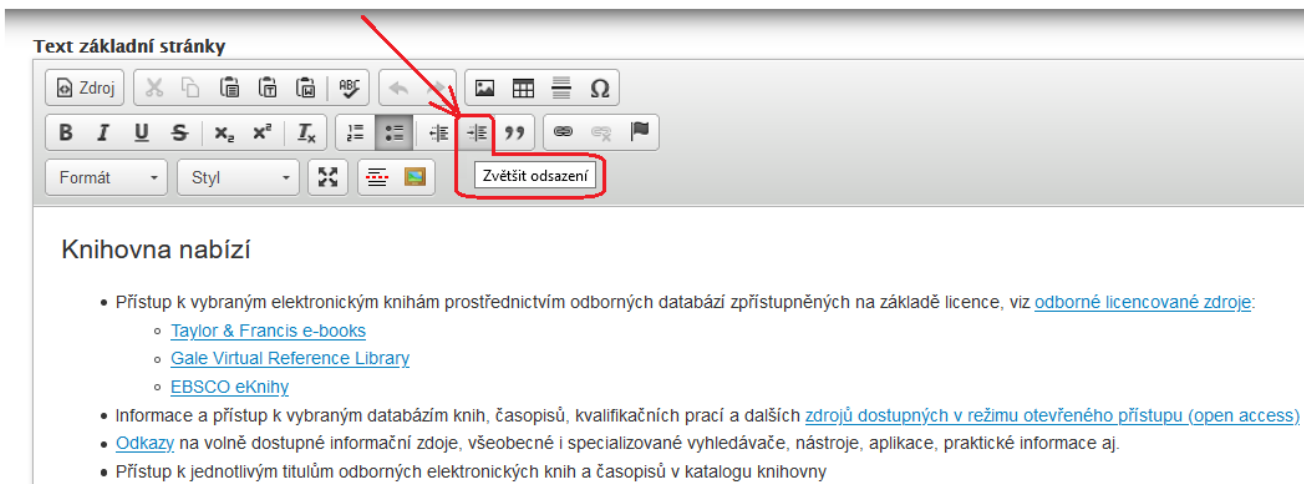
Text základní stránky

Zdroj

Formát
Styl

Zvětšit odsazení

Knihovna nabízí

- Přístup k vybraným elektronickým knihám prostřednictvím odborných databází zpřístupněných na základě licence, viz odborné licencované zdroje:
  - Taylor & Francis e-books
  - Gale Virtual Reference Library
  - EBSCO eKnihy
- Informace a přístup k vybraným databázím knih, časopisů, kvalifikačních prací a dalších zdrojů dostupných v režimu otevřeného přístupu (open access)
- Odkazy na volně dostupné informační zdoje, všeobecné i specializované vyhledávače, nástroje, aplikace, praktické informace aj.
- Přístup k jednotlivým titulům odborných elektronických knih a časopisů v katalogu knihovny